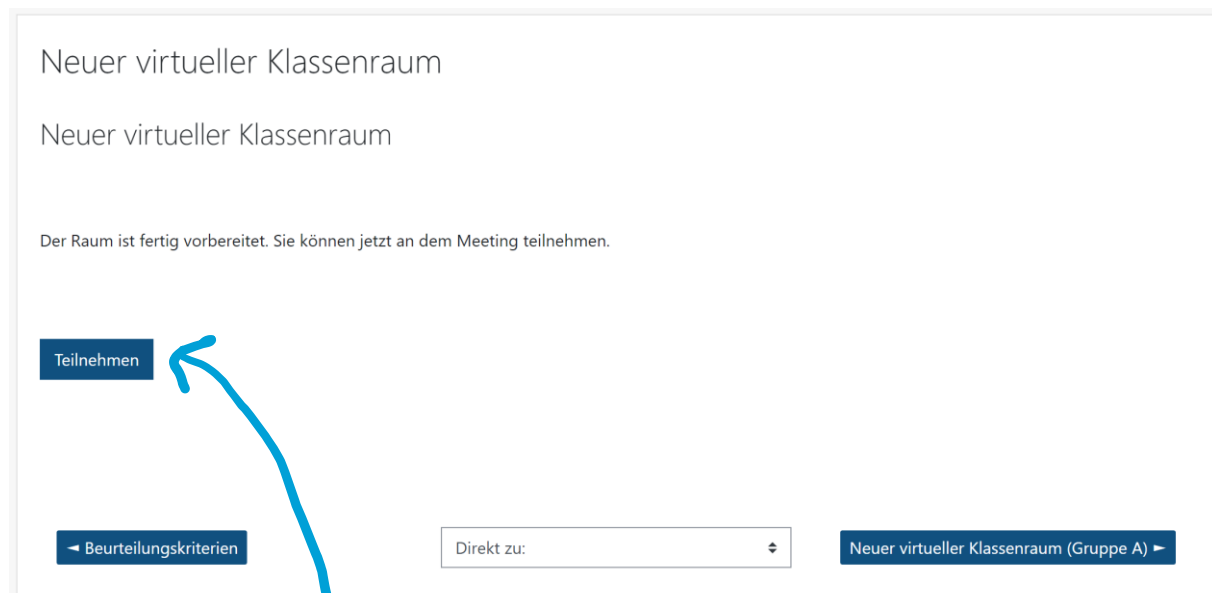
Neuer virtueller Klassenraum

Neuer virtueller Klassenraum

Der Raum ist fertig vorbereitet. Sie können jetzt an dem Meeting teilnehmen.

Teilnehmen

◄ Beurteilungskriterien

Direkt zu:

Neuer virtueller Klassenraum (Gruppe A) ►